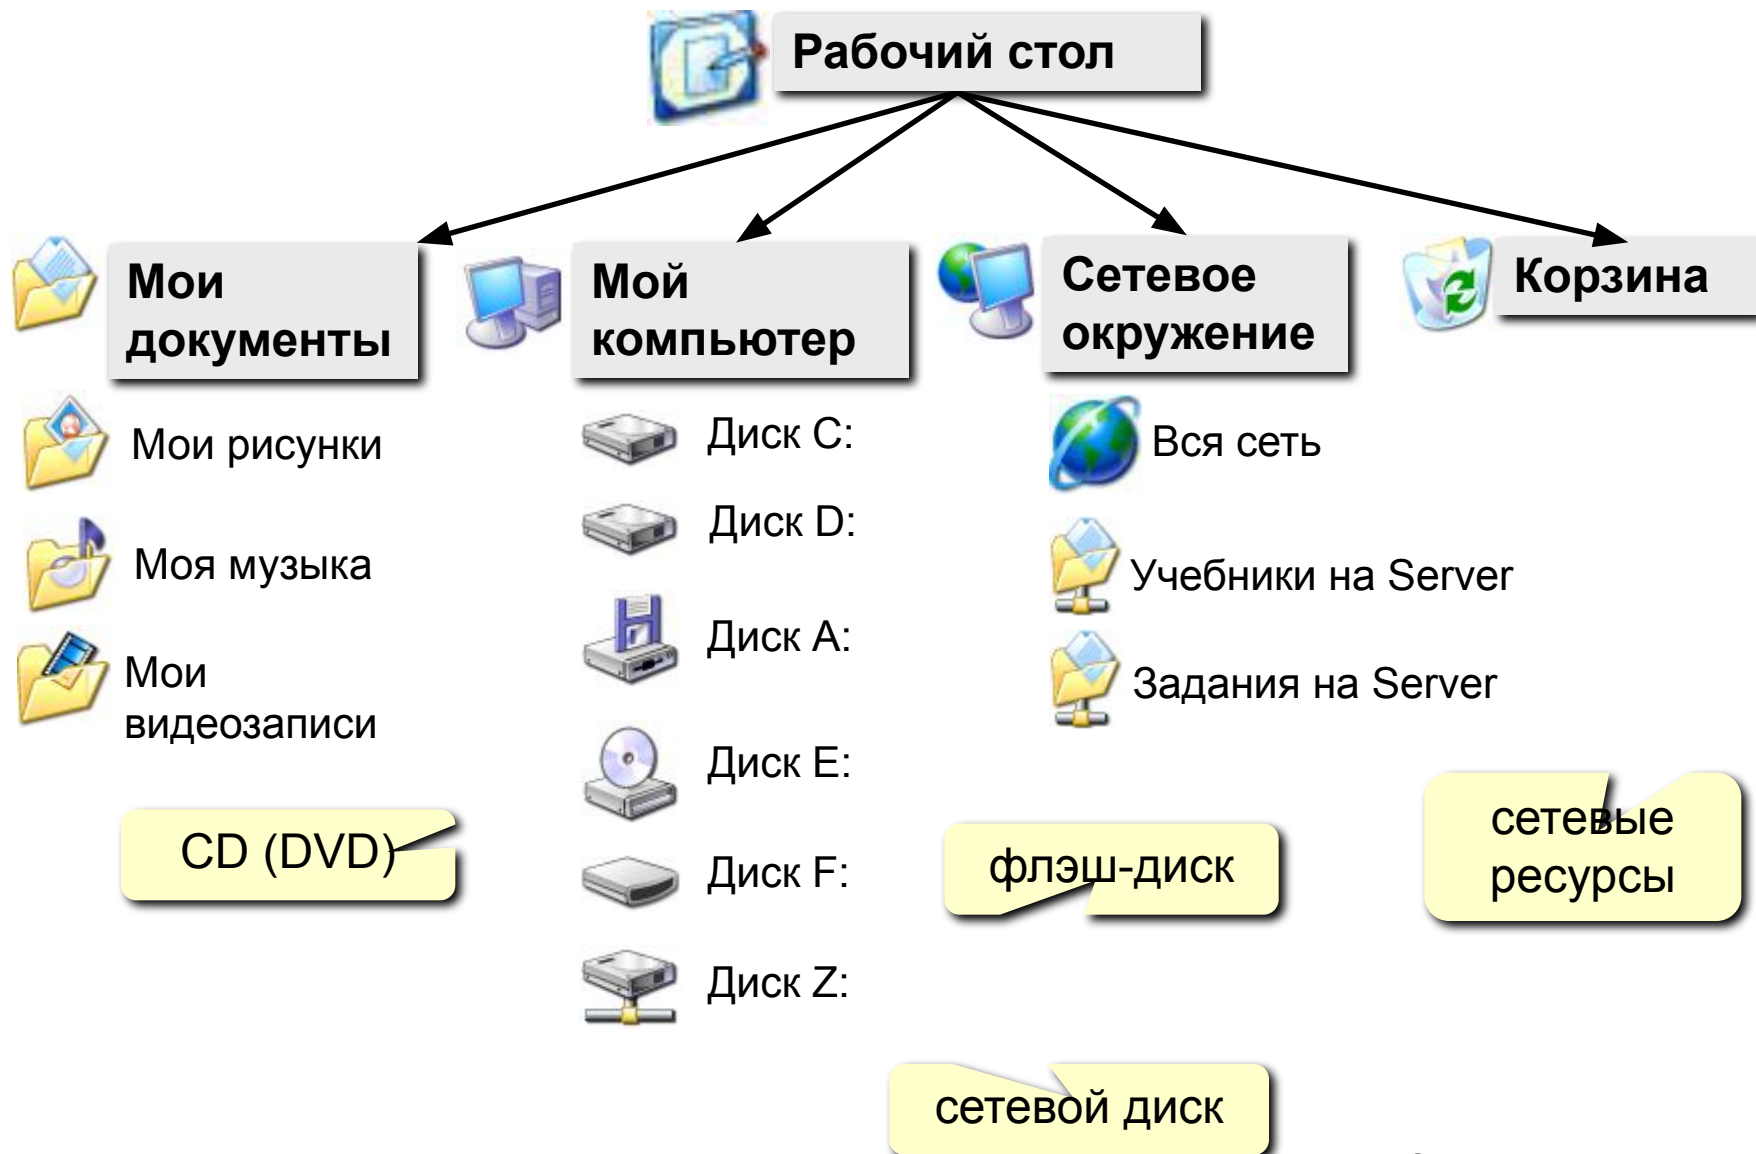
Рабочий стол

Мои документы

Мой компьютер

Сетевое окружение

Корзина

Мои рисунки

Моя музыка

Мои видеозаписи

Диск C:

Диск D:

Диск A:

Диск E:

Диск F:

Диск Z:

Вся сеть

Учебники на Server

Задания на Server

CD (DVD)

флэш-диск

сетевые ресурсы

сетевой диск